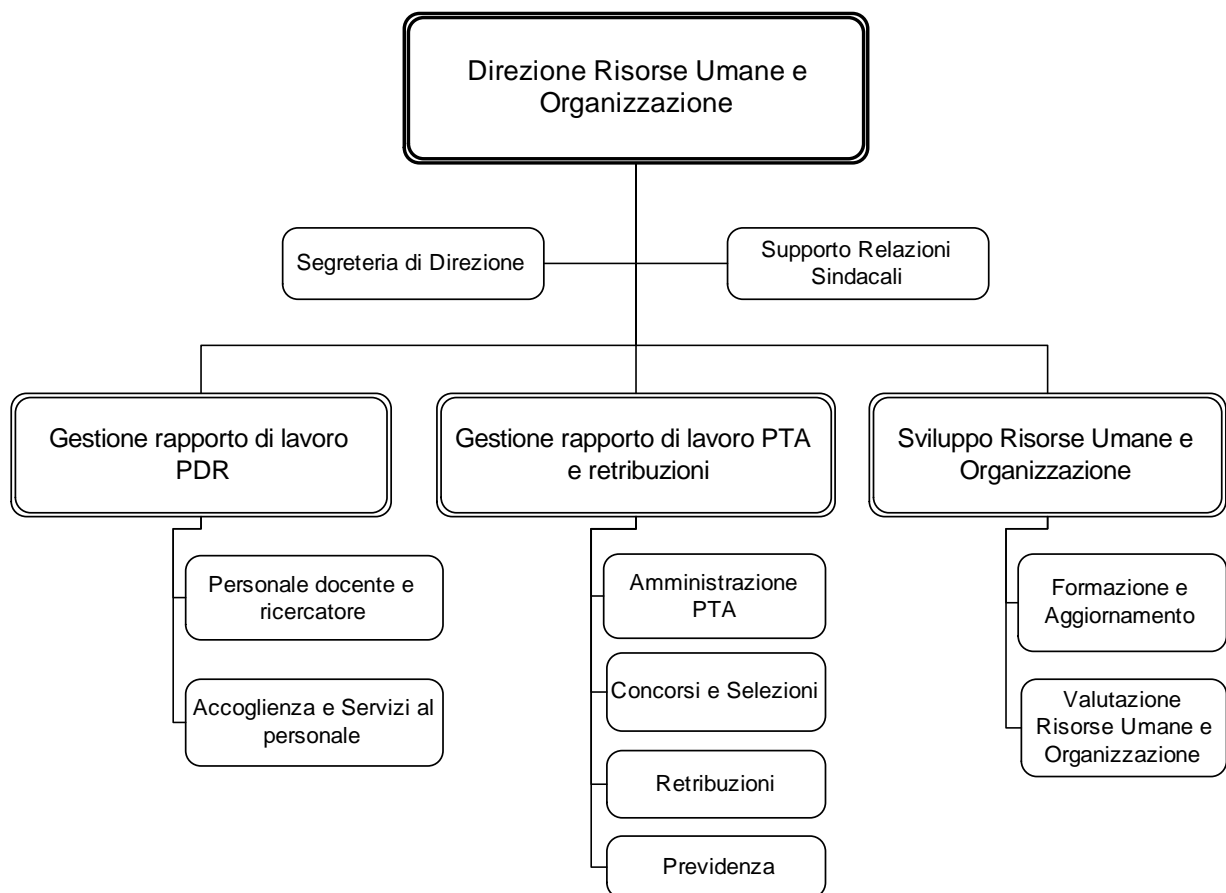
Direzione Risorse Umane e Organizzazione

Segreteria di Direzione

Supporto Relazioni Sindacali

Gestione rapporto di lavoro PDR

Personale docente e ricercatore

Accoglienza e Servizi al personale

Gestione rapporto di lavoro PTA e retribuzioni

Amministrazione PTA

Concorsi e Selezioni

Retribuzioni

Previdenza

Sviluppo Risorse Umane e Organizzazione

Formazione e Aggiornamento

Valutazione Risorse Umane e Organizzazione